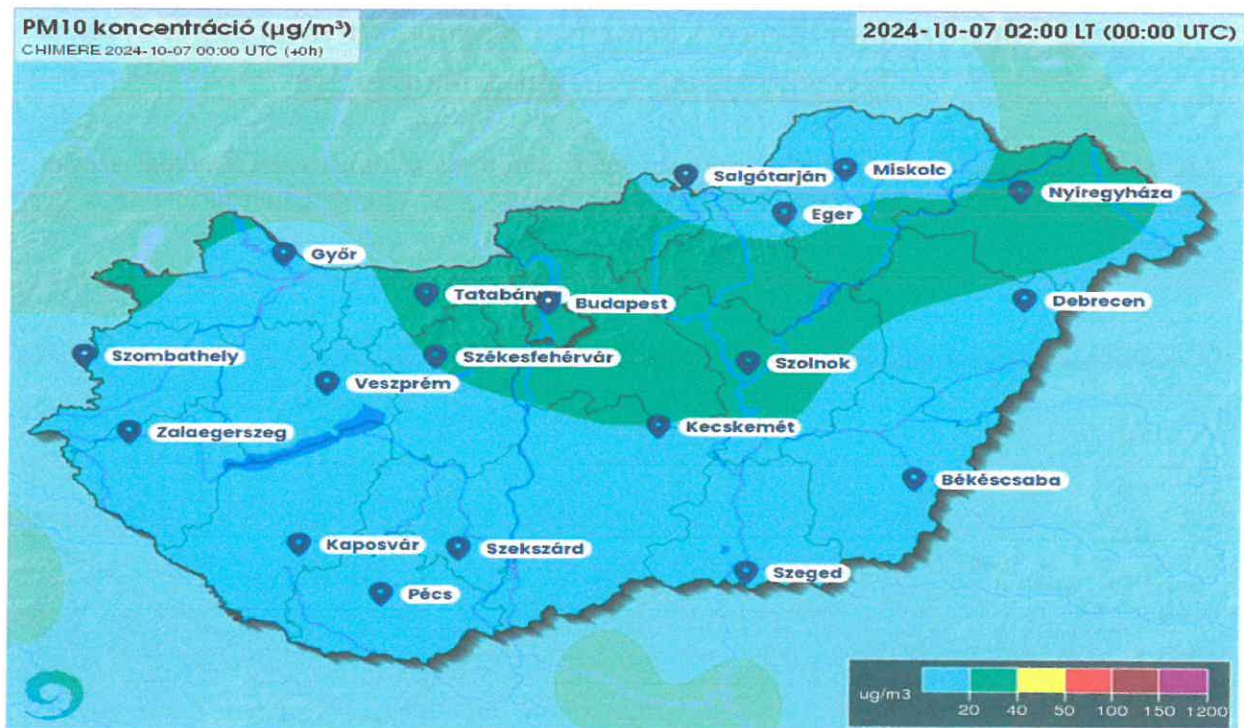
PM10 koncentráció (µg/m³)
CHIMERE 2024-10-07 00:00 UTC (+0h)

2024-10-07 02:00 LT (00:00 UTC)

Salgótarján
Miskolc
Nyíregyháza
Eger
Győr
Tatabánya
Budapest
Debrecen
Szombathely
Székesfehérvár
Szolnok
Veszprém
Zalaegerszeg
Kecskemét
Békéscsaba
Kaposvár
Szekszárd
Szeged
Pécs

ug/m3
20 40 50 100 150 1200